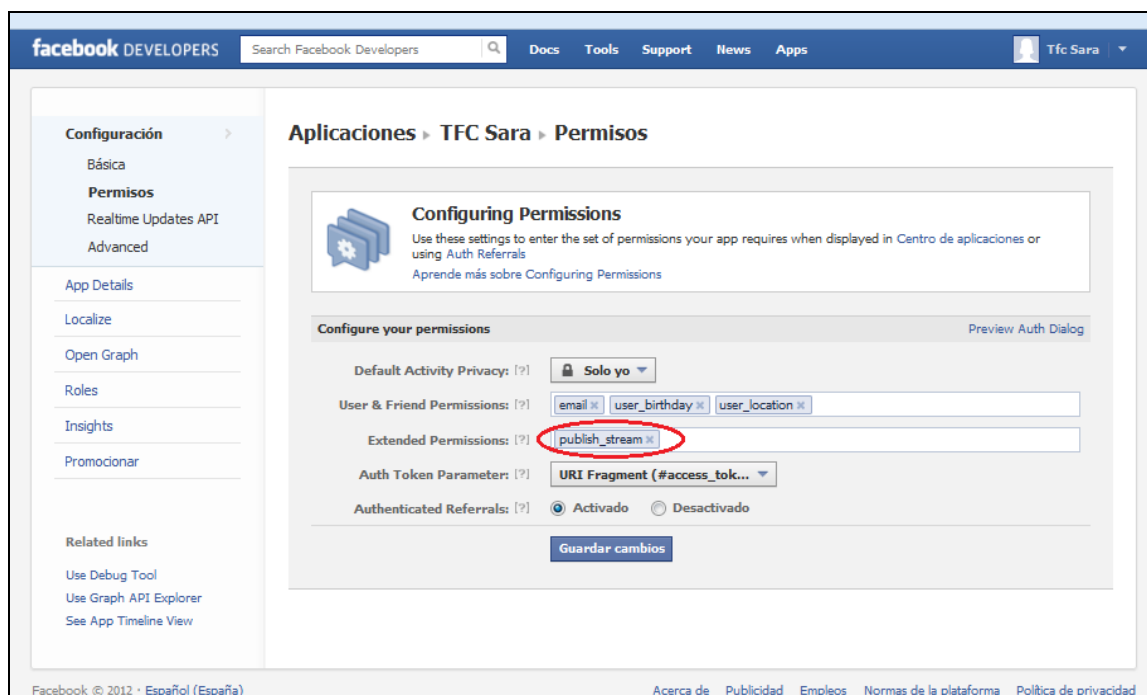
facebook DEVELOPERS

Search Facebook Developers

Docs Tools Support News Apps

Tfc Sara

Configuración

Básica

Permisos

Realtime Updates API

Advanced

App Details

Localize

Open Graph

Roles

Insights

Promocionar

Related links

Use Debug Tool

Use Graph API Explorer

See App Timeline View

Aplicaciones ▸ TFC Sara ▸ Permisos

Configuring Permissions

Use these settings to enter the set of permissions your app requires when displayed in Centro de aplicaciones or using Auth Referrals

Aprende más sobre Configuring Permissions

Configure your permissions

Preview Auth Dialog

Default Activity Privacy: [?] Solo yo

User & Friend Permissions: [?] email × user_birthday × user_location ×

Extended Permissions: [?] publish_stream ×

Auth Token Parameter: [?] URI Fragment (#access_tok...

Authenticated Referrals: [?] Activado Desactivado

Guardar cambios

Facebook © 2012 · Español (España)

Acerca de Publicidad Empleos Normas de la plataforma Política de privacidad